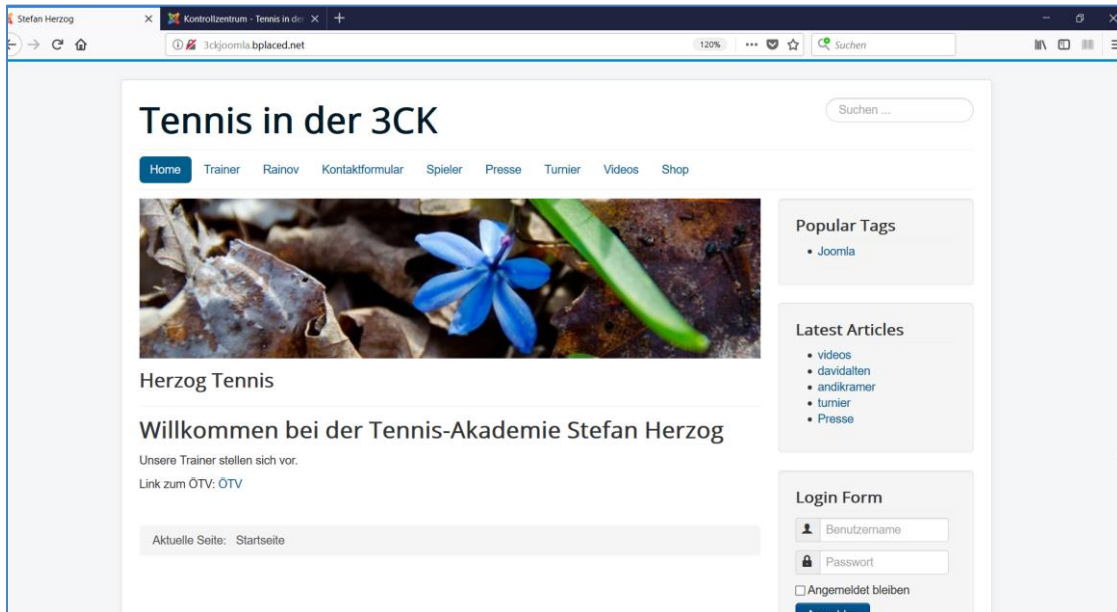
Stefan Herzog
Kontrollzentrum - Tennis in der
3ckjoomla.bplaced.net
120%
Suchen

Tennis in der 3CK

Suchen ...

Home Trainer Rainov Kontaktformular Spieler Presse Turnier Videos Shop

Herzog Tennis

Willkommen bei der Tennis-Akademie Stefan Herzog

Unsere Trainer stellen sich vor.

Link zum ÖTV: ÖTV

Aktuelle Seite: Startseite

Popular Tags
- Joomla

Latest Articles
- videos
- davidalten
- andikramer
- turnier
- Presse

Login Form
Benutzername
Passwort
Angemeldet bleiben
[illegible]